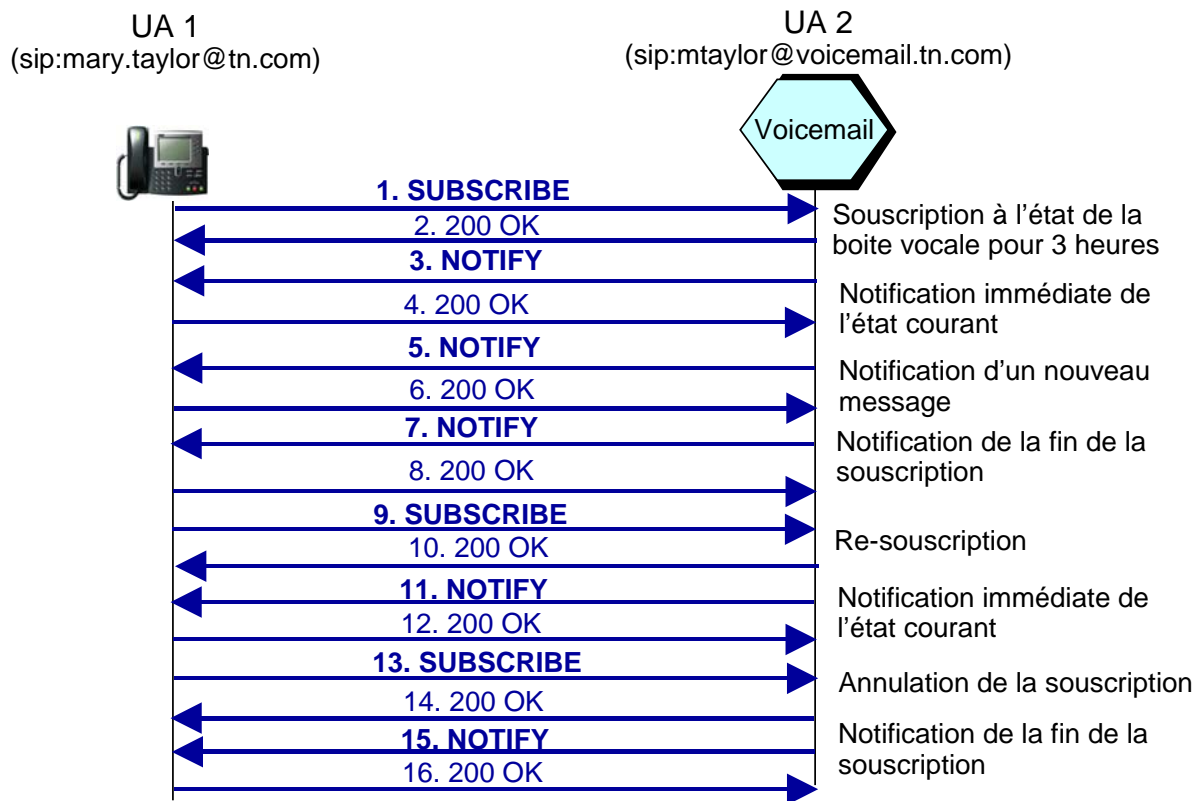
UA 1
(sip:mary.taylor@tn.com)

UA 2
(sip:mtaylor@voicemail.tn.com)

Voicemail

1. SUBSCRIBE
2. 200 OK
Souscription à l'état de la boite vocale pour 3 heures
3. NOTIFY
4. 200 OK
Notification immédiate de l'état courant
5. NOTIFY
6. 200 OK
Notification d'un nouveau message
7. NOTIFY
8. 200 OK
Notification de la fin de la souscription
9. SUBSCRIBE
10. 200 OK
Re-souscription
11. NOTIFY
12. 200 OK
Notification immédiate de l'état courant
13. SUBSCRIBE
Annulation de la souscription
14. 200 OK
15. NOTIFY
16. 200 OK
Notification de la fin de la souscription